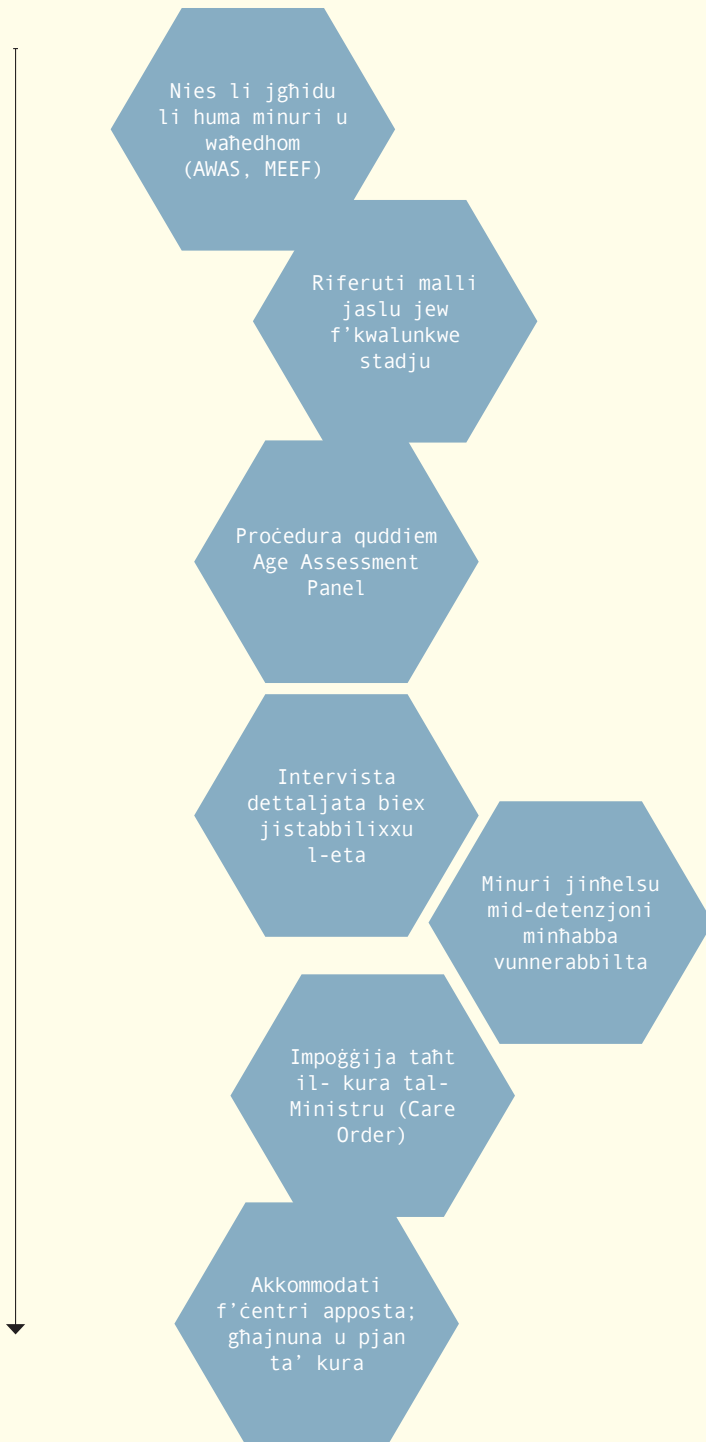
Nies li jgħidu li huma minuri u waħedhom (AWAS, MEEF)

Riferuti malli jaslu jew f'kwalunkwe stadju

Proċedura quddiem Age Assessment Panel

Intervista dettaljata biex jistabbilixxu l-eta

Minuri jinħelsu mid-detenzjoni minħabba vunnerabbilta

Impoġġija taħt il- kura tal-Ministru (Care Order)

Akkommodati f'ċentri apposta; għajnuna u pjan ta' kura